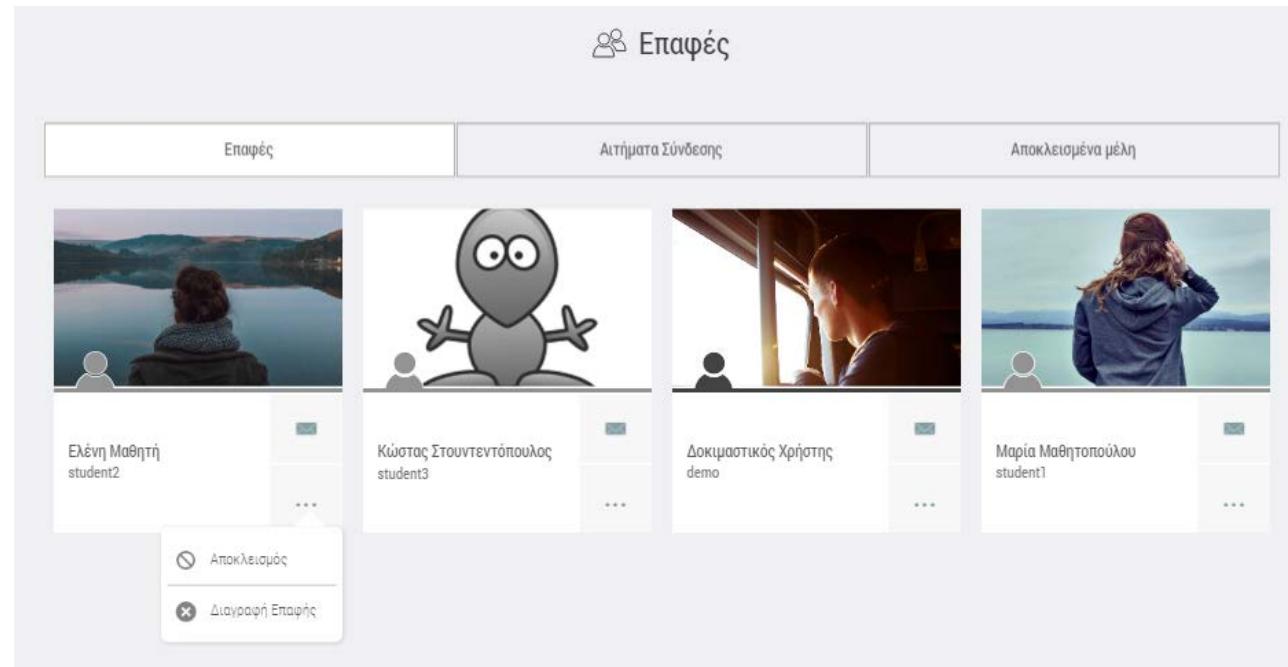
Επαφές

| Επαφές | Αιτήματα Σύνδεσης | Αποκλεισμένα μέλη |
|---|---|---|

Ελένη Μαθητή
student2

...

Κώστας Στουντεντόπουλος
student3

...

Δοκιμαστικός Χρήστης
demo

...

Μαρία Μαθητοπούλου
student1

...

Αποκλεισμός

Διαγραφή Επαφής